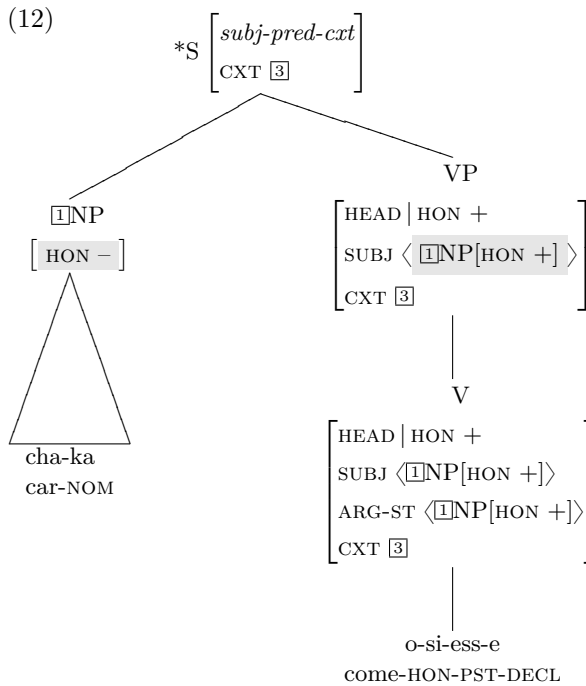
(12)

*S $\begin{bmatrix} \textit{subj-pred-cxt} \\ \text{CXT } \boxed{3} \end{bmatrix}$

$\boxed{1}$NP
[ HON − ]

cha-ka
car-NOM

VP
$\begin{bmatrix} \text{HEAD} \mid \text{HON} + \\ \text{SUBJ} \langle \boxed{1}\text{NP[HON +]} \rangle \\ \text{CXT } \boxed{3} \end{bmatrix}$

V
$\begin{bmatrix} \text{HEAD} \mid \text{HON} + \\ \text{SUBJ} \langle \boxed{1}\text{NP[HON +]} \rangle \\ \text{ARG-ST} \langle \boxed{1}\text{NP[HON +]} \rangle \\ \text{CXT } \boxed{3} \end{bmatrix}$

o-si-ess-e
come-HON-PST-DECL